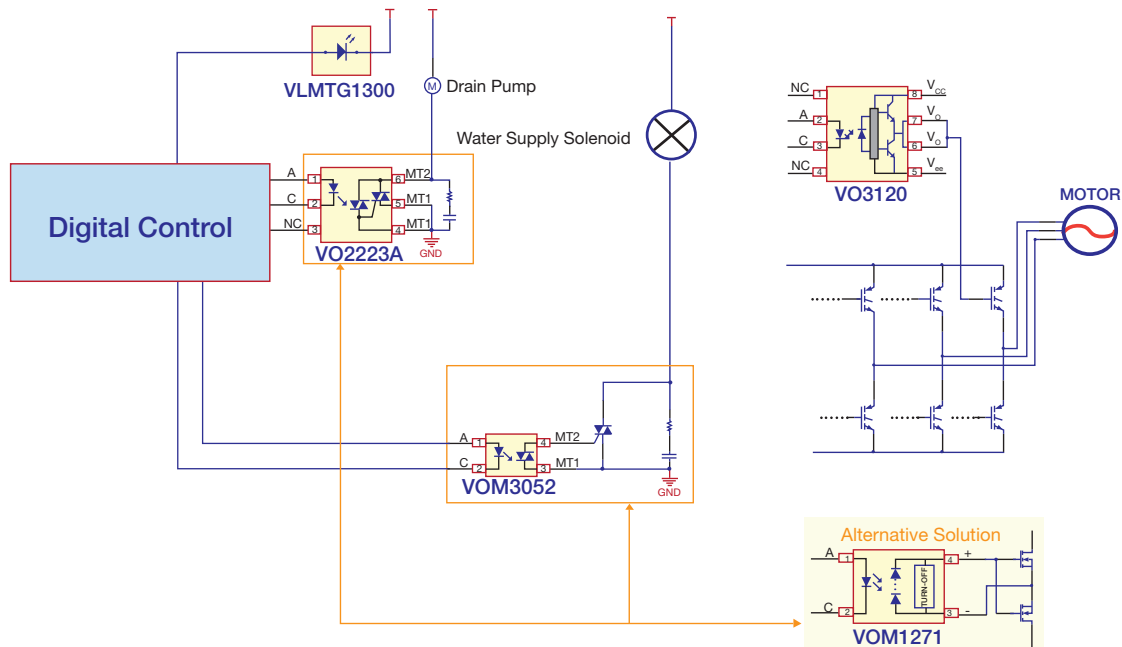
VLMTG1300

M Drain Pump

Water Supply Solenoid

Digital Control

A 1
C 2
NC 3
6 MT2
5 MT1
4 MT1
GND
VO2223A

NC 1
A 2
C 3
NC 4
8 $V_{CC}$
7 $V_O$
6 $V_O$
5 $V_{ee}$
VO3120

MOTOR

A 1
C 2
4 MT2
3 MT1
GND
VOM3052

Alternative Solution
A 1
C 2
4 +
3 -
TURN-OFF
VOM1271